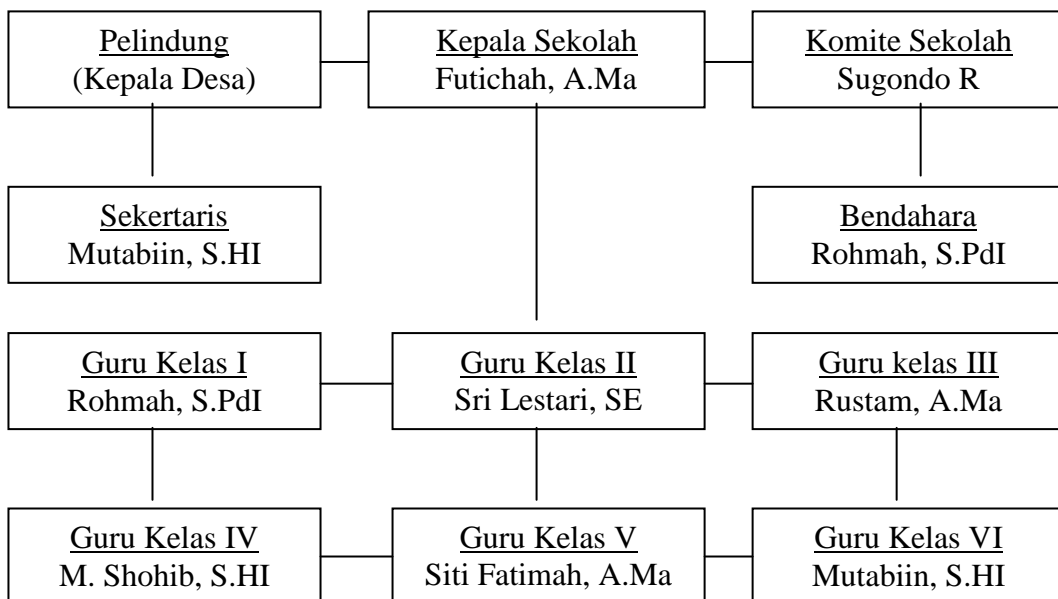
Pelindung
(Kepala Desa)

Kepala Sekolah
Futichah, A.Ma

Komite Sekolah
Sugondo R

Sekertaris
Mutabiin, S.HI

Bendahara
Rohmah, S.PdI

Guru Kelas I
Rohmah, S.PdI

Guru Kelas II
Sri Lestari, SE

Guru kelas III
Rustam, A.Ma

Guru Kelas IV
M. Shohib, S.HI

Guru Kelas V
Siti Fatimah, A.Ma

Guru Kelas VI
Mutabiin, S.HI